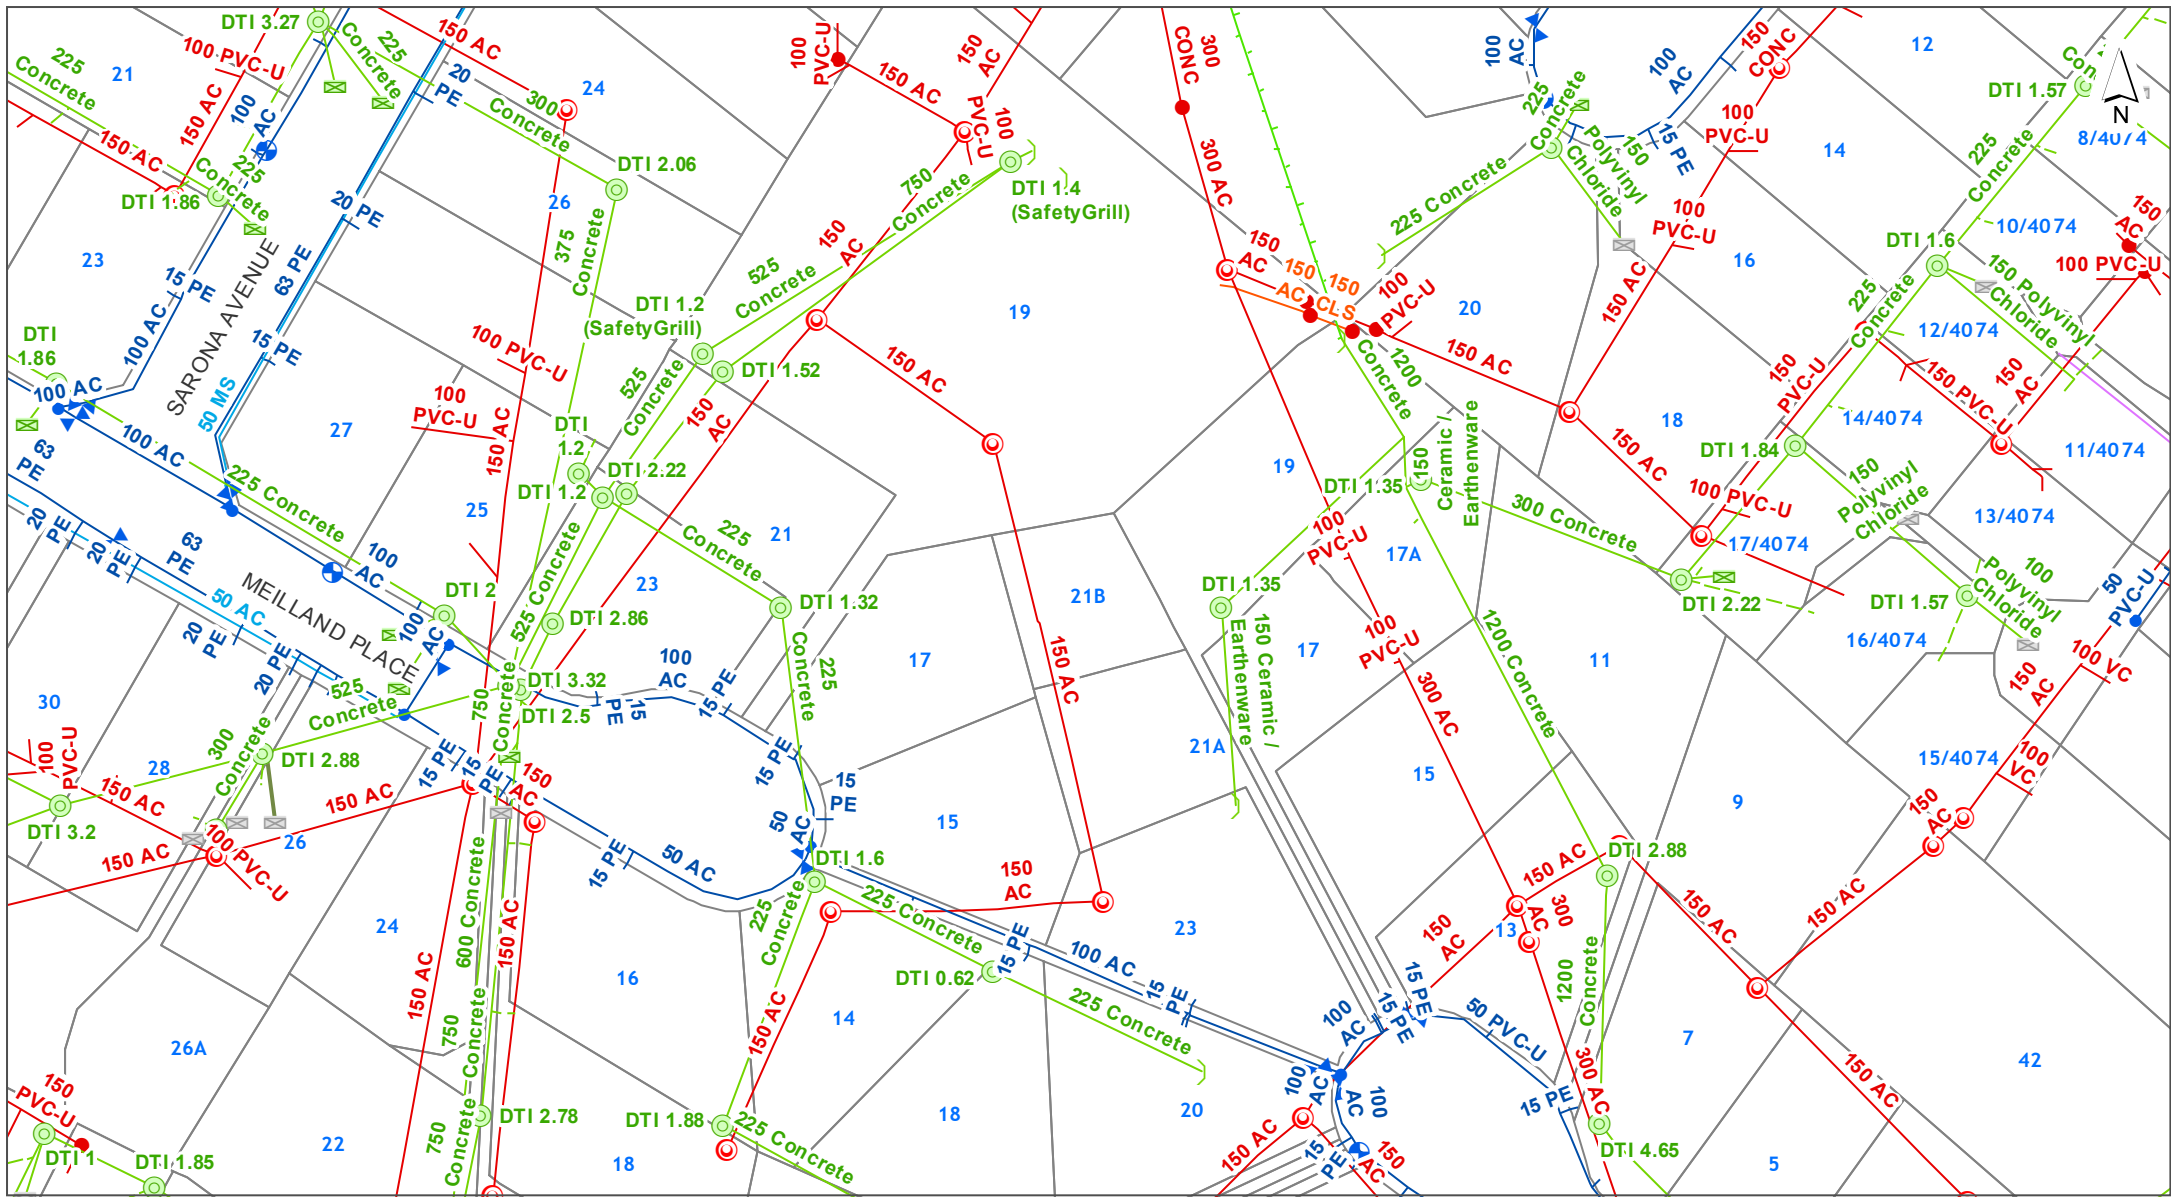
DTI 3.27
225 Concrete
21
100 PVC-U
150 AC
Concrete
225
150 AC
20 PE
300
24
Concrete
150 AC
100 AC
150 AC
225 Concrete
DTI 1.86
DTI 2.06
26
20 PE
375 Concrete
23
15 PE
SARONA AVENUE
63 PE
100 AC
DTI 1.86
15 PE
100 AC
50 MS
27
100 AC
63 PE
225 Concrete
25
20 PE
20 PE
63 PE
100 AC
MEILLAND PLACE
50 AC
20 PE
20 PE
100 AC
30
100 PVC-U
28
150 AC
DTI 3.2
150 AC
100 PVC-U
26
24
26A
150 PVC-U
DTI 1
DTI 1.85
22
100 PVC-U
150 AC
150 AC
100 PVC-U
150 AC
100 PVC-U
DTI 1.4 (SafetyGrill)
750 Concrete
150 AC
525 Concrete
DTI 1.2 (SafetyGrill)
DTI 1.52
525 Concrete
150 AC
DTI 1.2
DTI 2.22
DTI 1.2
100 PVC-U
100 PVC-U
150 AC
150 AC
19
225 Concrete
21
23
DTI 2
525 Concrete
DTI 2.86
DTI 1.32
DTI 3.32
DTI 2.5
525 Concrete
750 Concrete
100 AC
15 PE
15 PE
15 PE
225 Concrete
17
21B
150 AC
300 Concrete
DTI 2.88
15 PE
15 PE
150 AC
150 AC
15 PE
15 PE
15 PE
50 AC
15 PE
50 AC
DTI 1.6
15
150 AC
600 Concrete
150 AC
750 Concrete
750 Concrete
DTI 2.78
16
150 AC
225 Concrete
14
DTI 0.62
225 Concrete
15 PE
100 AC
15 PE
225 Concrete
DTI 1.88
225 Concrete
18
18
20
23
21A
300 CONC
300 AC
150 AC
150 AC
150 CLS
100 PVC-U
1200 Concrete
20
150 AC
19
DTI 1.35
150 Ceramic Earthenware
100 PVC-U
17A
DTI 1.35
150 Ceramic / Earthenware
17
100 PVC-U
300 AC
1200 Concrete
15
225 Concrete
100 AC
150 Polyvinyl Chloride
15 PE
150 CONC
100 PVC-U
100 PVC-U
16
150 AC
18
150 AC
100 PVC-U
300 Concrete
DTI 2.22
11
150 AC
300 AC
13
150 AC
1200 Concrete
DTI 2.88
150 AC
150 AC
100 AC
15 PE
50 PVC-U
100 AC
100 AC
15 PE
300 AC
DTI 4.65
7
150 AC
150 AC
15 PE
150 AC
150 AC
12
DTI 1.57
8/4074
14
225 Concrete
10/4074
DTI 1.6
150 Polyvinyl Chloride
150 AC
100 PVC-U
225 Concrete
12/4074
150 PVC-U
150 PVC-U
150 AC
14/4074
11/4074
DTI 1.84
150 Polyvinyl Chloride
13/4074
17/4074
DTI 1.57
100 Polyvinyl Chloride
50 PVC-U
16/4074
150 AC
100 VC
15/4074
100 VC
9
150 AC
150 AC
42
5
N